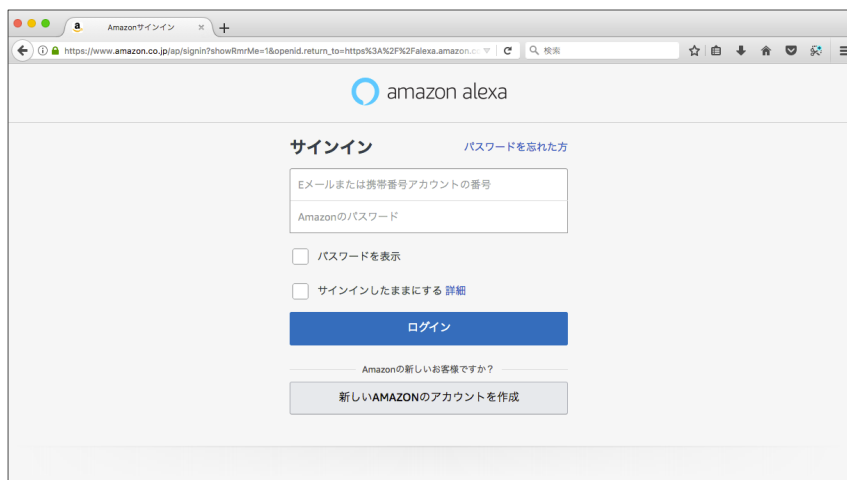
Amazonサインイン

https://www.amazon.co.jp/ap/signin?showRmrMe=1&openid.return_to=https%3A%2F%2Falexa.amazon.c

検索

amazon alexa

サインイン

パスワードを忘れた方

Eメールまたは携帯番号アカウントの番号

Amazonのパスワード

パスワードを表示

サインインしたままにする 詳細

ログイン

Amazonの新しいお客様ですか？

新しいAMAZONのアカウントを作成